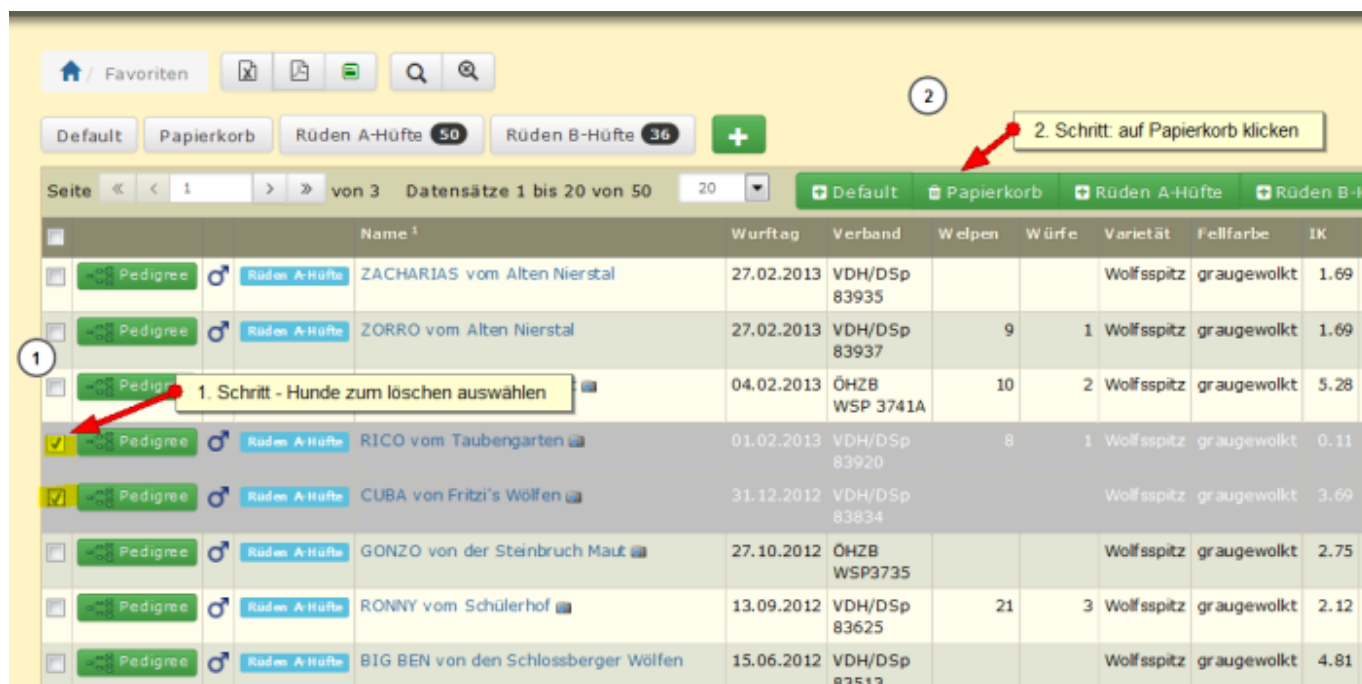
Favoriten

Default | Papierkorb | Rüden A-Hüfte 50 | Rüden B-Hüfte 36 | +

2

2. Schritt: auf Papierkorb klicken

Seite « ‹ 1 › » von 3 Datensätze 1 bis 20 von 50 20

Default | Papierkorb | Rüden A-Hüfte | Rüden B-H

| | | | | Name ¹ | Wurftag | Verband | Welpen | Würfe | Varietät | Fellfarbe | IK |
|---|---|---|---|---|---|---|---|---|---|---|---|
| | Pedigree | ♂ | Rüden A-Hüfte | ZACHARIAS vom Alten Nierstal | 27.02.2013 | VDH/DSp 83935 | | | Wolfsspitz | graugewolkt | 1.69 |
| | Pedigree | ♂ | Rüden A-Hüfte | ZORRO vom Alten Nierstal | 27.02.2013 | VDH/DSp 83937 | 9 | 1 | Wolfsspitz | graugewolkt | 1.69 |
| | Pedigree | | | | 04.02.2013 | ÖHZB WSP 3741A | 10 | 2 | Wolfsspitz | graugewolkt | 5.28 |
| ☑ | Pedigree | ♂ | Rüden A-Hüfte | RICO vom Taubengarten | 01.02.2013 | VDH/DSp 83920 | 8 | 1 | Wolfsspitz | graugewolkt | 0.11 |
| ☑ | Pedigree | ♂ | Rüden A-Hüfte | CUBA von Fritzi's Wölfen | 31.12.2012 | VDH/DSp 83834 | | | Wolfsspitz | graugewolkt | 3.69 |
| | Pedigree | ♂ | Rüden A-Hüfte | GONZO von der Steinbruch Maut | 27.10.2012 | ÖHZB WSP3735 | | | Wolfsspitz | graugewolkt | 2.75 |
| | Pedigree | ♂ | Rüden A-Hüfte | RONNY vom Schülerhof | 13.09.2012 | VDH/DSp 83625 | 21 | 3 | Wolfsspitz | graugewolkt | 2.12 |
| | Pedigree | ♂ | Rüden A-Hüfte | BIG BEN von den Schlossberger Wölfen | 15.06.2012 | VDH/DSp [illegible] | | | Wolfsspitz | graugewolkt | 4.81 |

1

1. Schritt - Hunde zum löschen auswählen